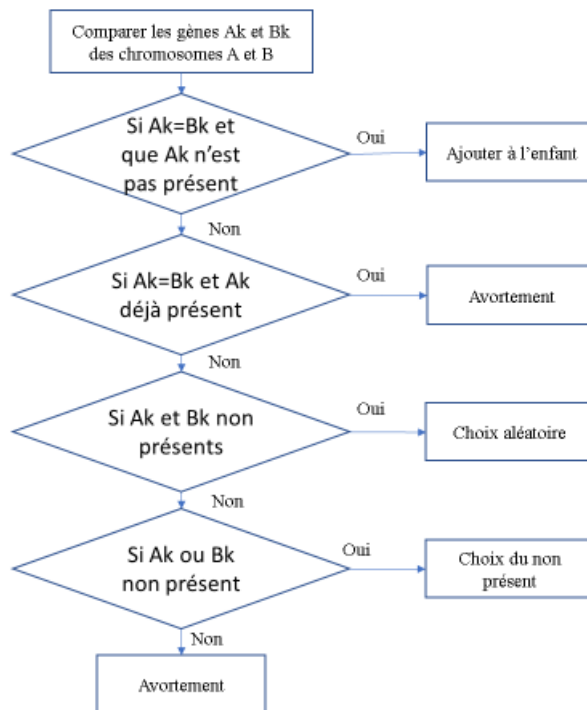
Comparer les gènes Ak et Bk des chromosomes A et B

Si Ak=Bk et que Ak n'est pas présent

Oui

Ajouter à l'enfant

Non

Si Ak=Bk et Ak déjà présent

Oui

Avortement

Non

Si Ak et Bk non présents

Oui

Choix aléatoire

Non

Si Ak ou Bk non présent

Oui

Choix du non présent

Non

Avortement